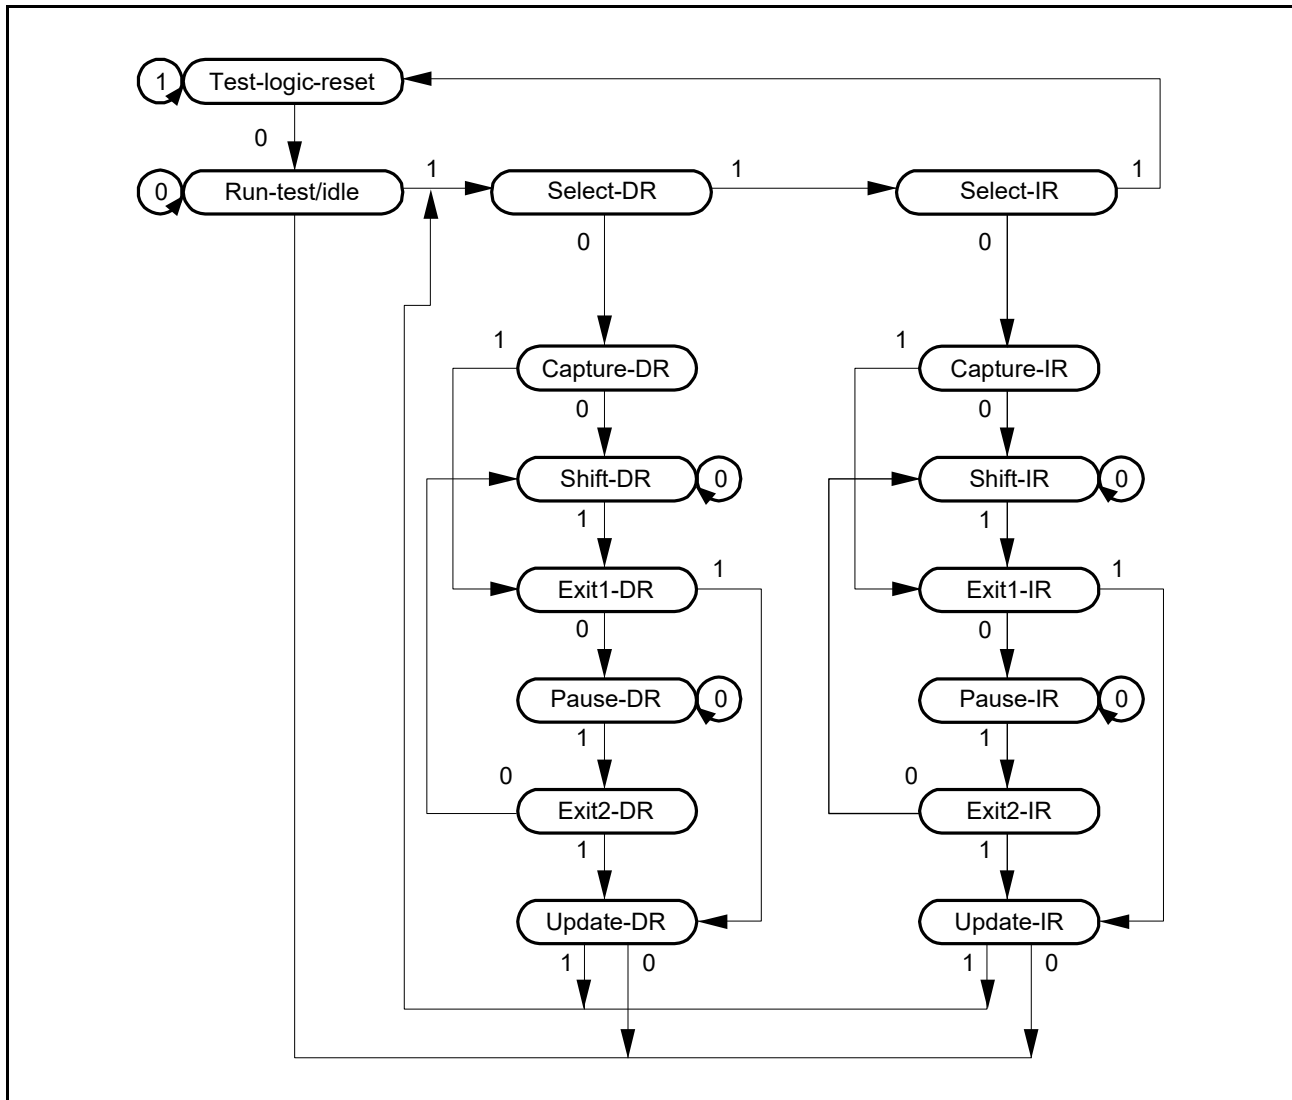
1 Test-logic-reset

0

0 Run-test/idle

1

Select-DR

1

Select-IR

1

0

0

1

Capture-DR

0

Shift-DR

0

1

Exit1-DR

1

0

Pause-DR

0

1

0

Exit2-DR

1

Update-DR

1

0

1

Capture-IR

0

Shift-IR

0

1

Exit1-IR

1

0

Pause-IR

0

1

0

Exit2-IR

1

Update-IR

1

0